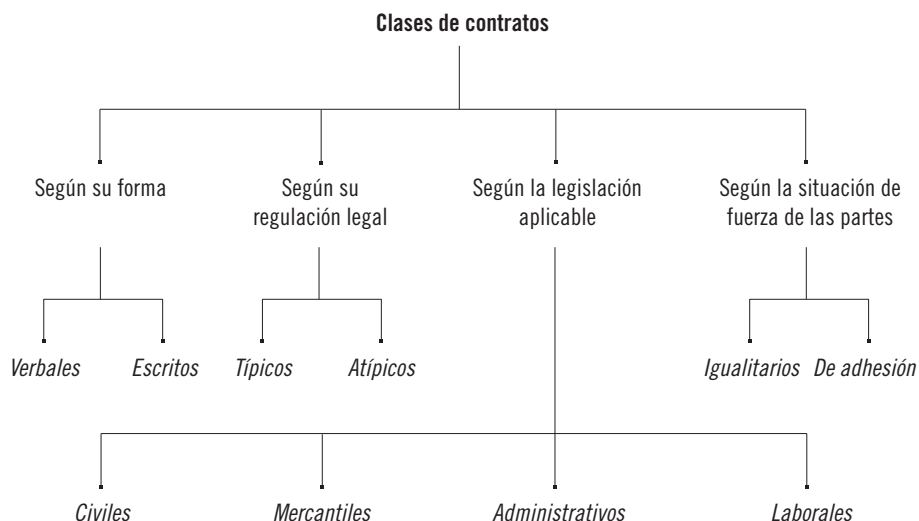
Clases de contratos

Según su forma

Verbales

Escritos

Según su regulación legal

Típicos

Atípicos

Según la legislación aplicable

Civiles

Mercantiles

Administrativos

Laborales

Según la situación de fuerza de las partes

Igualitarios

De adhesión